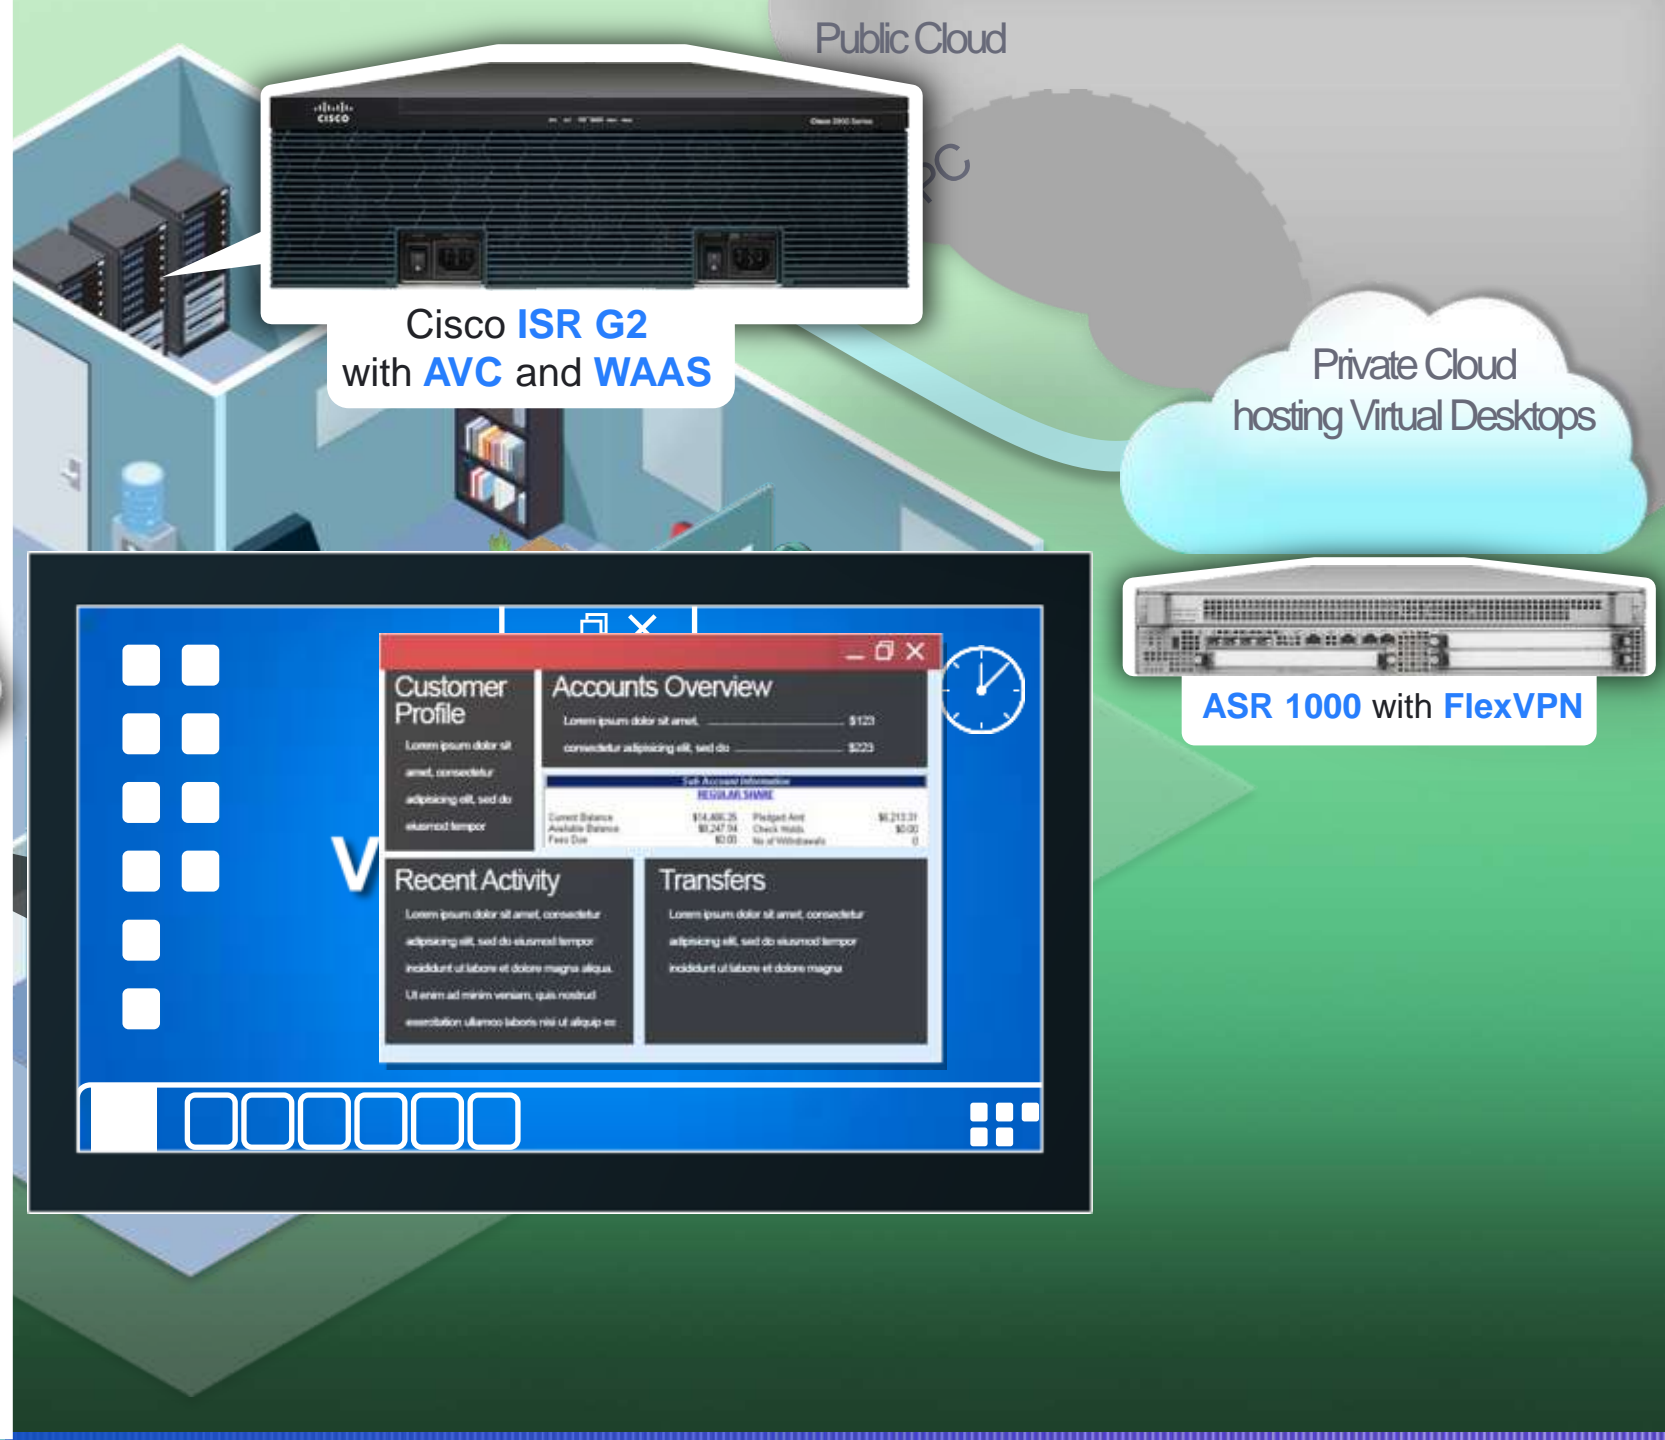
Public Cloud

Cisco ISR G2 with AVC and WAAS

Private Cloud hosting Virtual Desktops

ASR 1000 with FlexVPN

Customer Profile

Lorem ipsum dolor sit amet, consectetur adipiscing elit, sed do eiusmod tempor

Accounts Overview

Lorem ipsum dolor sit amet. $123

consectetur adipiscing elit, sed do $223

Sub Account Information

REGULAR SHARE

| Current Balance | $14,486.25 | Pledged Amt | $6,213.31 |
|---|---|---|---|
| Available Balance | $8,247.94 | Check Holds | $0.00 |
| Fees Due | $0.00 | No of Withdrawals | 0 |

Recent Activity

Lorem ipsum dolor sit amet, consectetur adipiscing elit, sed do eiusmod tempor incididunt ut labore et dolore magna aliqua. Ut enim ad minim veniam, quis nostrud exercitation ullamco laboris nisi ut aliquip ex

Transfers

Lorem ipsum dolor sit amet, consectetur adipiscing elit, sed do eiusmod tempor incididunt ut labore et dolore magna

V